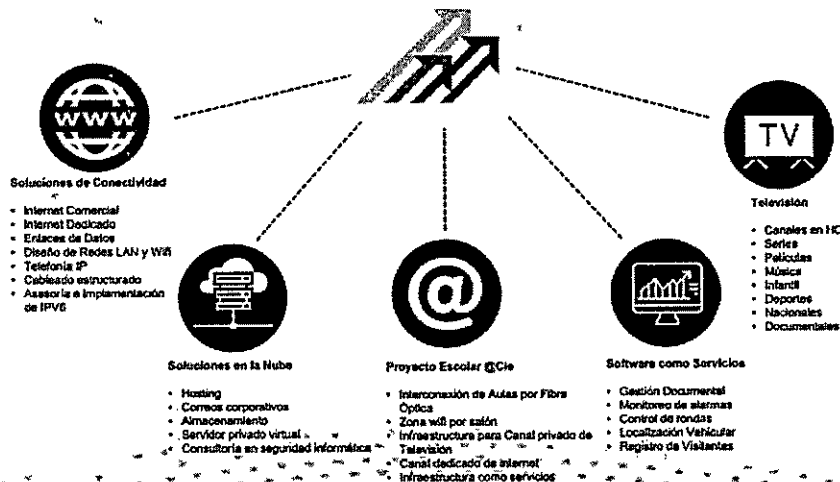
WWW

Soluciones de Conectividad

- Internet Comercial
- Internet Dedicado
- Enlaces de Datos
- Diseño de Redes LAN y Wifi
- Telefonía IP
- Cableado estructurado
- Asesoría e implementación de IPV6

TV

Televisión

- Canales en HD
- Series
- Películas
- Música
- Infantil
- Deportes
- Nacionales
- Documentales

Soluciones en la Nube

- Hosting
- Correos corporativos
- Almacenamiento
- Servidor privado virtual
- Consultoría en seguridad informática

@

Proyecto Escolar @Cie

- Interconexión de Aulas por Fibra Óptica
- Zona wifi por salón
- Infraestructura para Canal privado de Televisión
- Canal dedicado de internet
- Infraestructura como servicios

Software como Servicios

- Gestión Documental
- Monitoreo de alarmas
- Control de rondas
- Localización Vehicular
- Registro de Visitantes